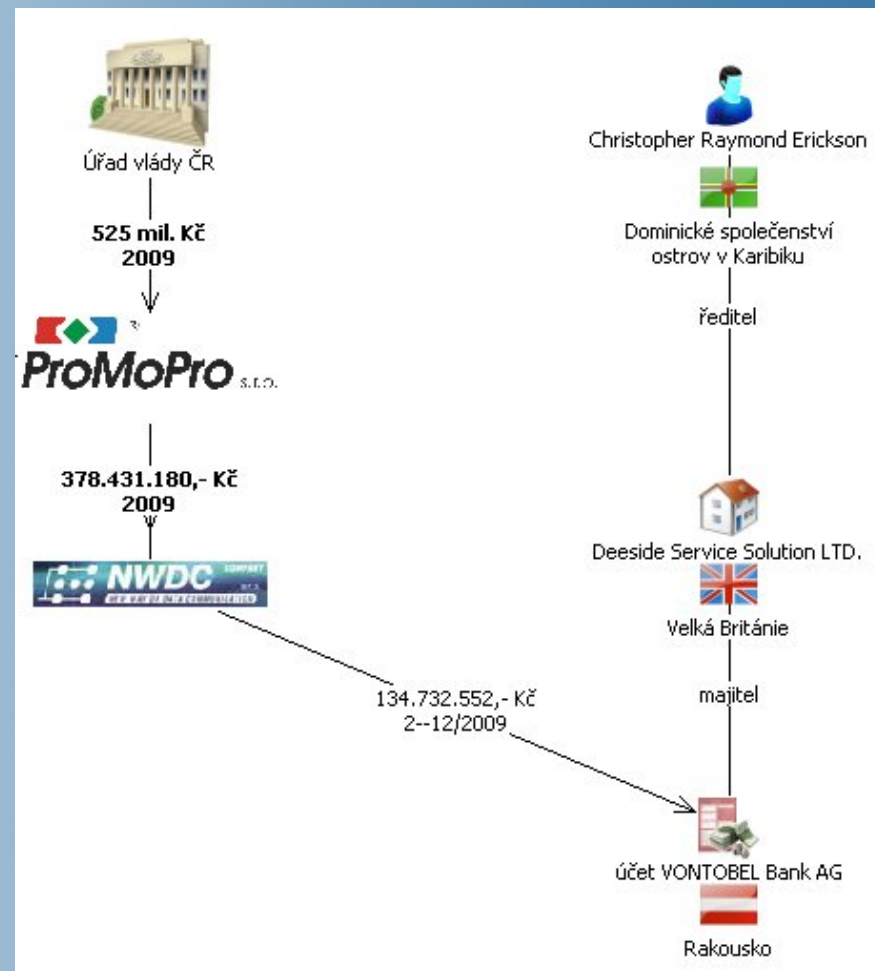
Úřad vlády ČR

525 mil. Kč
2009

ProMoPro s.r.o.

378.431.180,- Kč
2009

NWDC COMPANY s.r.o.
NEW WAY OF DATA COMMUNICATION

134.732.552,- Kč
2--12/2009

Christopher Raymond Erickson

Dominické společenství
ostrov v Karibiku

ředitel

Deeside Service Solution LTD.

Velká Británie

majitel

účet VONTOBEL Bank AG

Rakousko